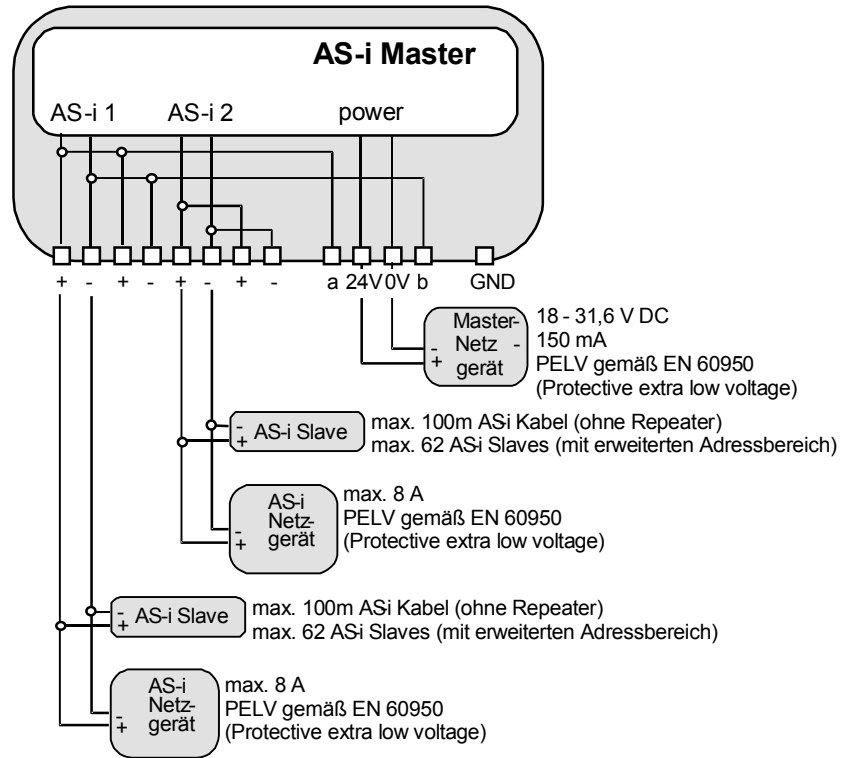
AS-i Master

AS-i 1 AS-i 2 power

+ - + - + - + - a 24V 0V b GND

Master-Netzgerät
- +
-

18 - 31,6 V DC
150 mA
PELV gemäß EN 60950
(Protective extra low voltage)

- + AS-i Slave

max. 100m ASi Kabel (ohne Repeater)
max. 62 ASi Slaves (mit erweiterten Adressbereich)

AS-i Netzgerät
- +

max. 8 A
PELV gemäß EN 60950
(Protective extra low voltage)

- + AS-i Slave

max. 100m ASi Kabel (ohne Repeater)
max. 62 ASi Slaves (mit erweiterten Adressbereich)

AS-i Netzgerät
- +

max. 8 A
PELV gemäß EN 60950
(Protective extra low voltage)